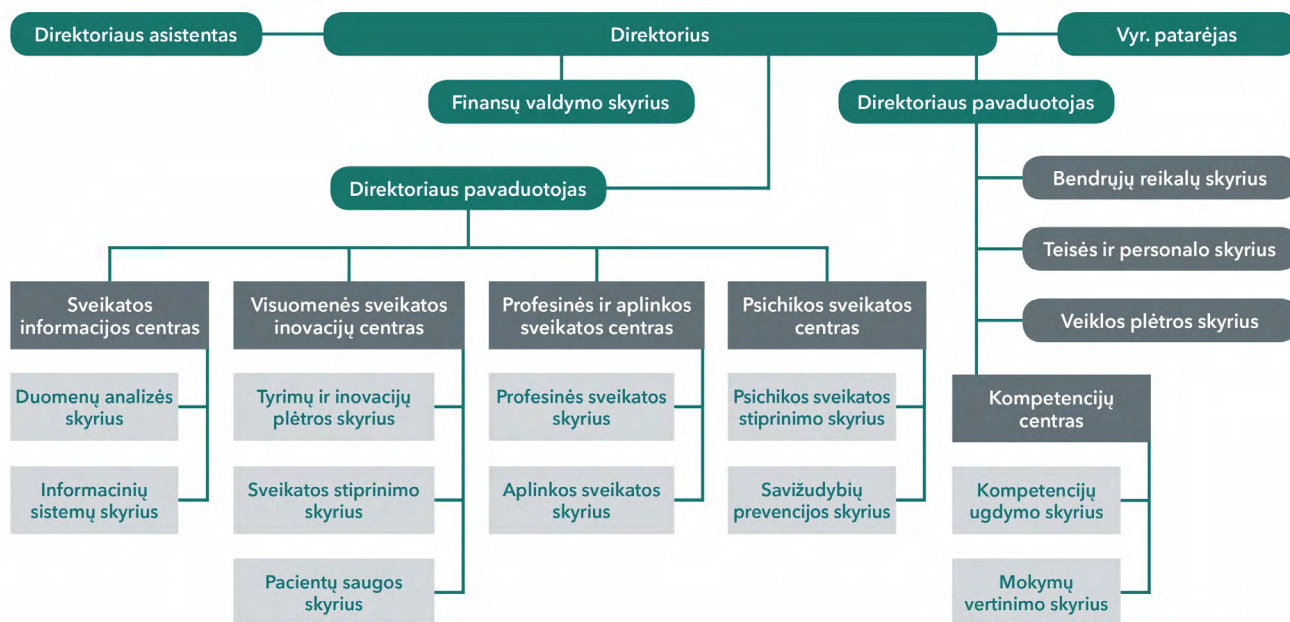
Direktoriaus asistentas

Direktorius

Vyr. patarėjas

Finansų valdymo skyrius

Direktoriaus pavaduotojas

Bendrųjų reikalų skyrius

Teisės ir personalo skyrius

Veiklos plėtros skyrius

Kompetencijų centras

Kompetencijų ugdymo skyrius

Mokymų vertinimo skyrius

Direktoriaus pavaduotojas

Sveikatos informacijos centras

Duomenų analizės skyrius

Informacinių sistemų skyrius

Visuomenės sveikatos inovacijų centras

Tyrimų ir inovacijų plėtros skyrius

Sveikatos stiprinimo skyrius

Pacientų saugos skyrius

Profesinės ir aplinkos sveikatos centras

Profesinės sveikatos skyrius

Aplinkos sveikatos skyrius

Psichikos sveikatos centras

Psichikos sveikatos stiprinimo skyrius

Savižudybių prevencijos skyrius